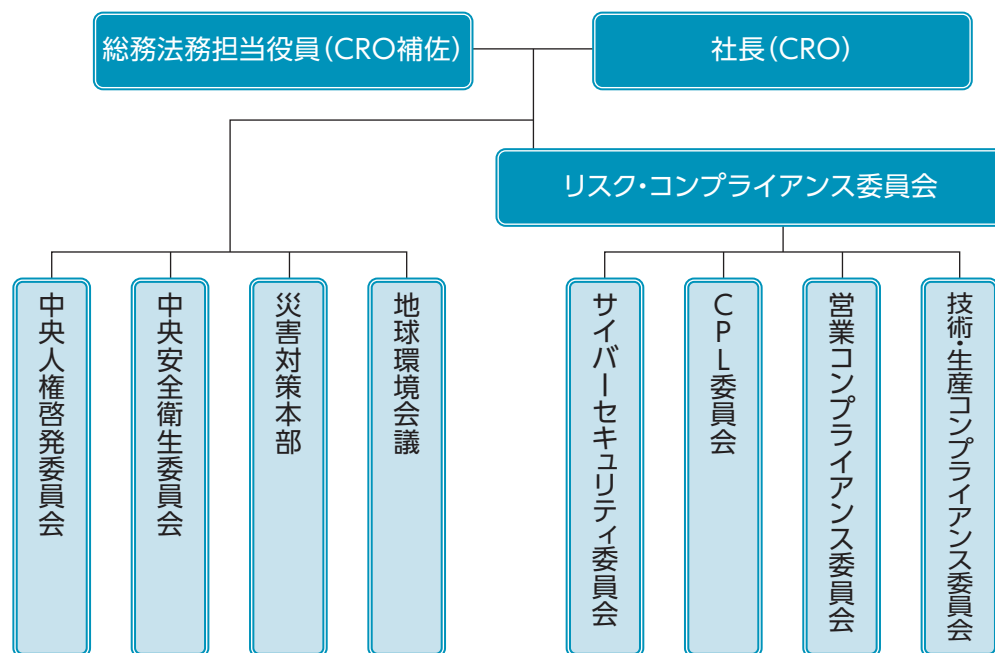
総務法務担当役員(CRO補佐)

社長(CRO)

リスク・コンプライアンス委員会

中央人権啓発委員会

中央安全衛生委員会

災害対策本部

地球環境会議

サイバーセキュリティ委員会

CPL委員会

営業コンプライアンス委員会

技術・生産コンプライアンス委員会